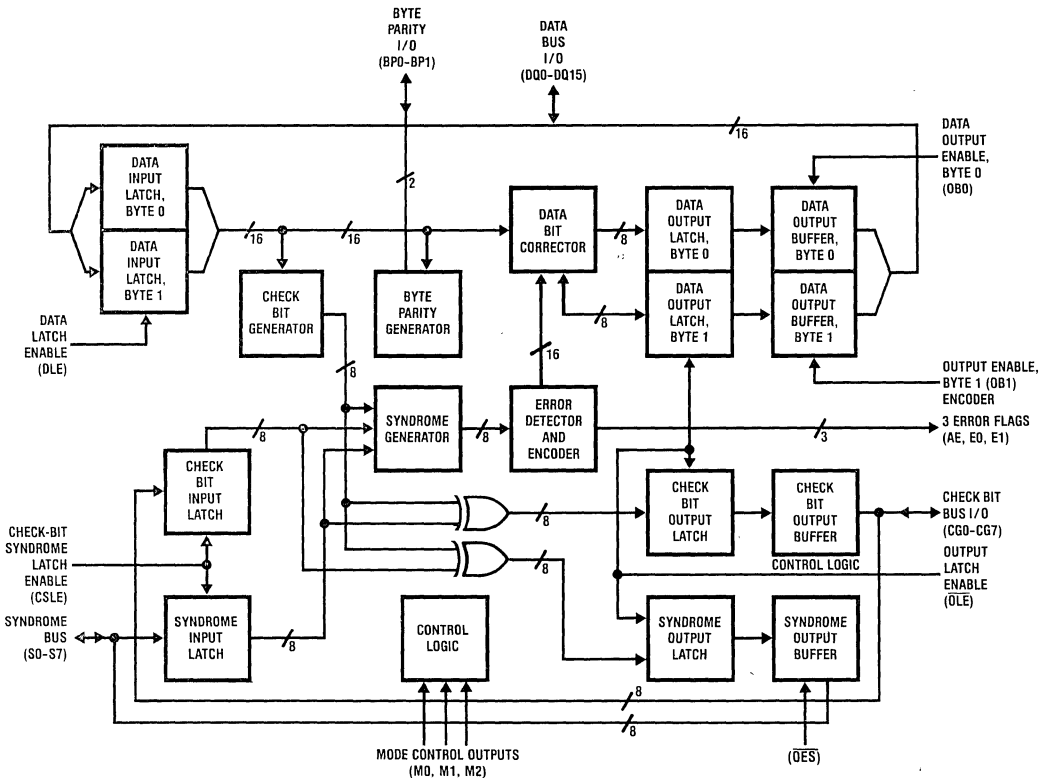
BYTE PARITY I/O (BP0-BP1)

DATA BUS I/O (DQ0-DQ15)

16

DATA OUTPUT ENABLE, BYTE 0 (OB0)

DATA INPUT LATCH, BYTE 0

DATA INPUT LATCH, BYTE 1

2

16

16

DATA BIT CORRECTOR

8

DATA OUTPUT LATCH, BYTE 0

DATA OUTPUT BUFFER, BYTE 0

DATA OUTPUT LATCH, BYTE 1

DATA OUTPUT BUFFER, BYTE 1

8

DATA LATCH ENABLE (DLE)

CHECK BIT GENERATOR

BYTE PARITY GENERATOR

16

OUTPUT ENABLE, BYTE 1 (OB1) ENCODER

8

SYNDROME GENERATOR

8

ERROR DETECTOR AND ENCODER

3

3 ERROR FLAGS (AE, E0, E1)

8

CHECK BIT INPUT LATCH

8

CHECK BIT OUTPUT LATCH

CHECK BIT OUTPUT BUFFER

CHECK BIT BUS I/O (CG0-CG7)

CHECK-BIT SYNDROME LATCH ENABLE (CSLE)

8

CONTROL LOGIC

OUTPUT LATCH ENABLE ($\overline{OLE}$)

SYNDROME BUS (S0-S7)

SYNDROME INPUT LATCH

8

CONTROL LOGIC

SYNDROME OUTPUT LATCH

SYNDROME OUTPUT BUFFER

8

8

MODE CONTROL OUTPUTS (M0, M1, M2)

($\overline{OES}$)